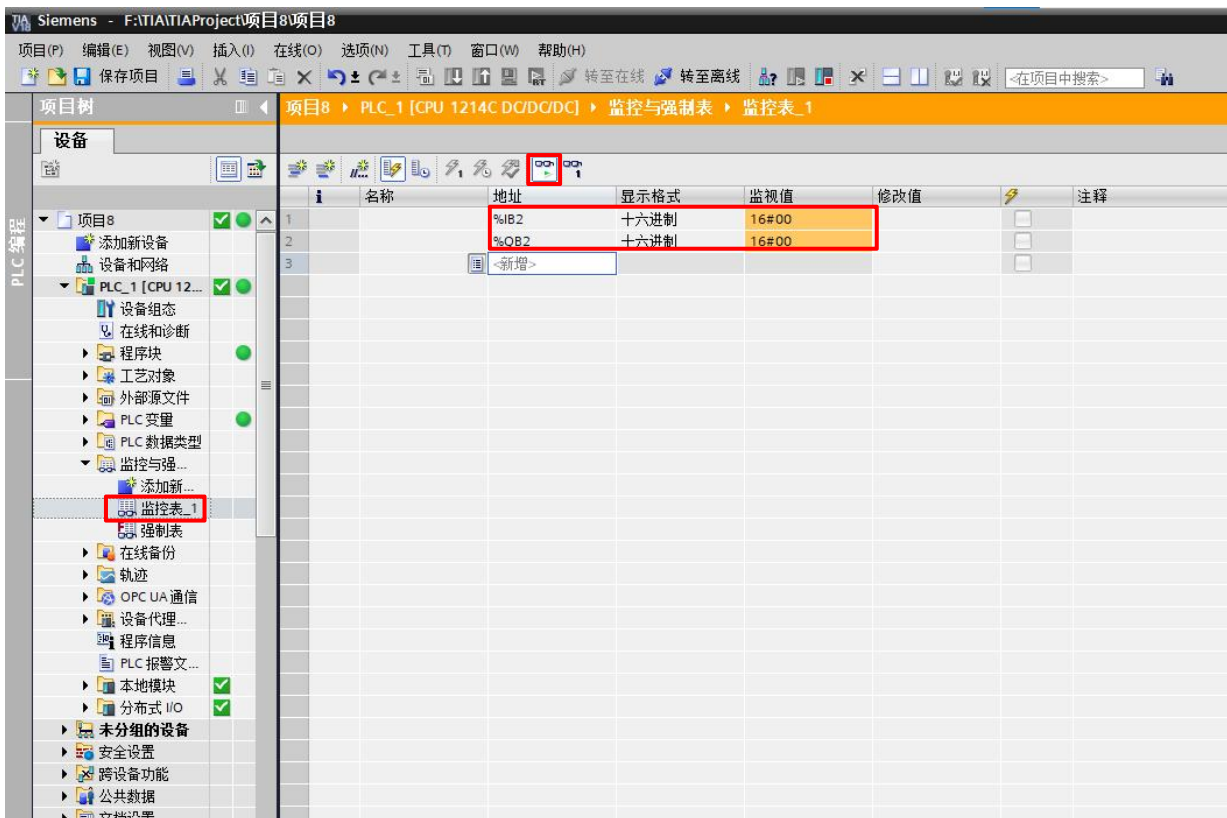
Siemens - F:\TIA\TIAProject\项目8\项目8

项目(P) 编辑(E) 视图(V) 插入(I) 在线(O) 选项(N) 工具(T) 窗口(W) 帮助(H)

保存项目 转至在线 转至离线 <在项目中搜索>

项目树

设备

PLC 编程

项目8
添加新设备
设备和网络
PLC_1 [CPU 12...
设备组态
在线和诊断
程序块
工艺对象
外部源文件
PLC 变量
PLC 数据类型
监控与强...
添加新...
监控表_1
强制表
在线备份
轨迹
OPC UA 通信
设备代理...
程序信息
PLC 报警文...
本地模块
分布式 I/O
未分组的设备
安全设置
跨设备功能
公共数据

项目8 ▸ PLC_1 [CPU 1214C DC/DC/DC] ▸ 监控与强制表 ▸ 监控表_1

| | i | 名称 | 地址 | 显示格式 | 监视值 | 修改值 | | 注释 |
|---|---|---|---|---|---|---|---|---|
| 1 | | | %IB2 | 十六进制 | 16#00 | | | |
| 2 | | | %QB2 | 十六进制 | 16#00 | | | |
| 3 | | | <新增> | | | | | |